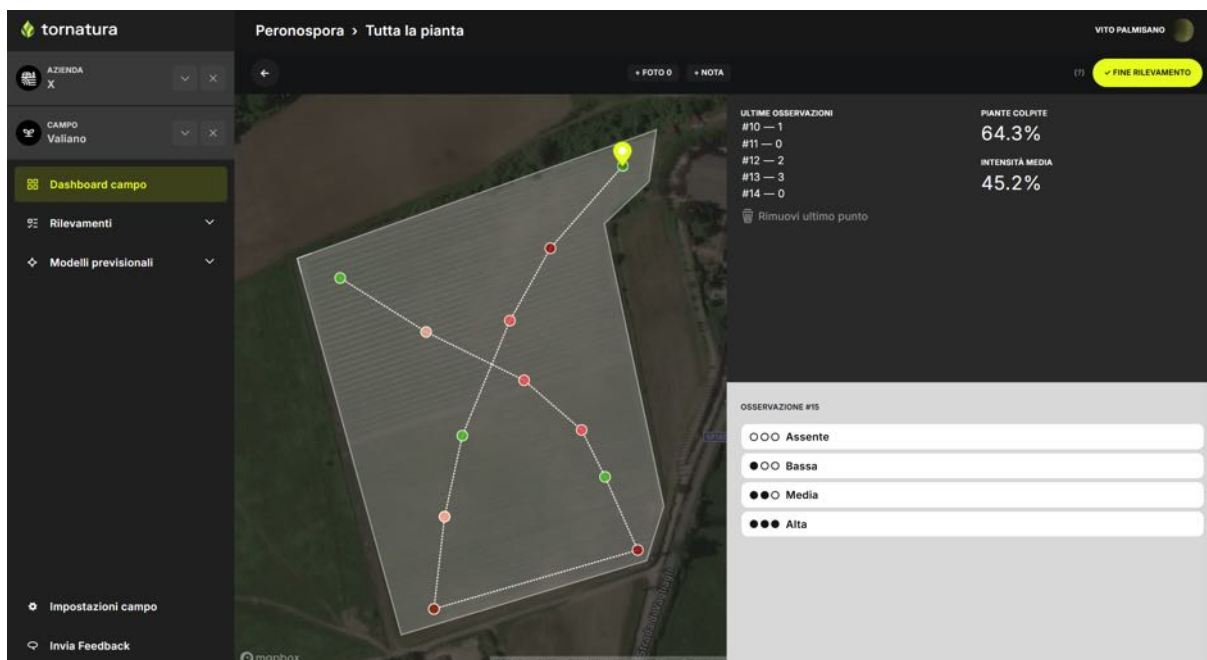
tornatura

AZIENDA
X

CAMPO
Valiano

Dashboard campo

Rilevamenti

Modelli previsionali

Impostazioni campo

Invia Feedback

Peronospora › Tutta la pianta

VITO PALMISANO

+ FOTO 0
+ NOTA

(?)
✓ FINE RILEVAMENTO

ULTIME OSSERVAZIONI
#10 — 1
#11 — 0
#12 — 2
#13 — 3
#14 — 0

Rimuovi ultimo punto

PIANTE COLPITE
64.3%

INTENSITÀ MEDIA
45.2%

OSSERVAZIONE #15

○○○ Assente
●○○ Bassa
●●○ Media
●●● Alta

mapbox